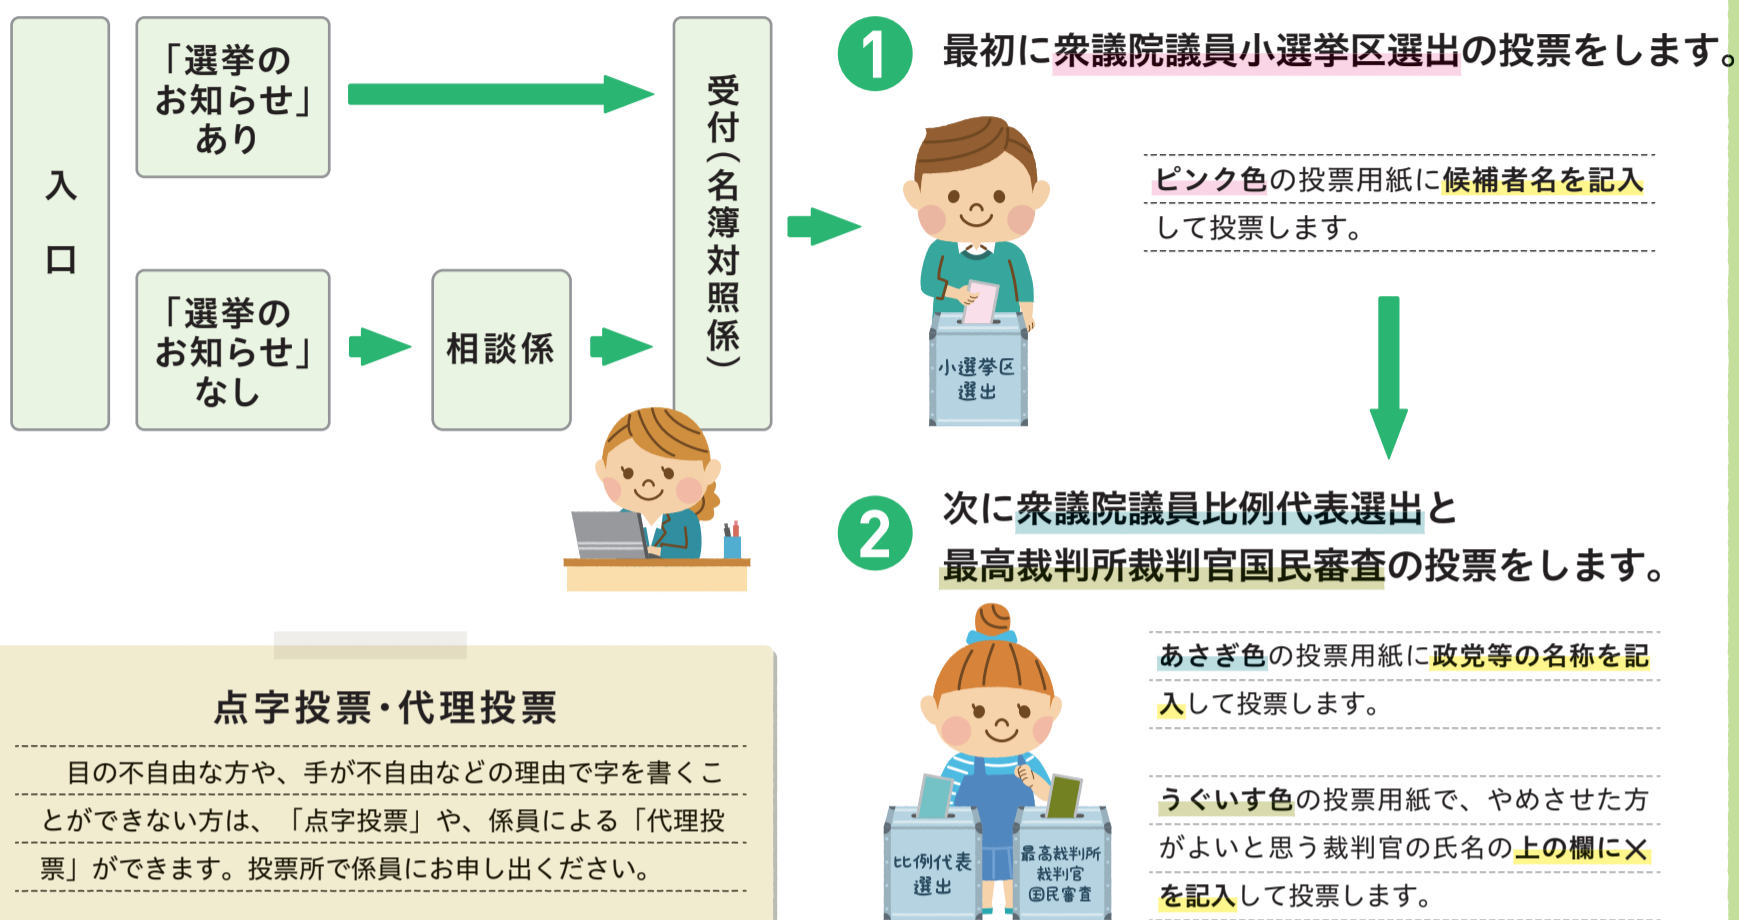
入口

「選挙のお知らせ」あり

「選挙のお知らせ」なし

相談係

受付（名簿対照係）

1 最初に衆議院議員小選挙区選出の投票をします。

ピンク色の投票用紙に候補者名を記入して投票します。

小選挙区選出

2 次に衆議院議員比例代表選出と最高裁判所裁判官国民審査の投票をします。

あさぎ色の投票用紙に政党等の名称を記入して投票します。

うぐいす色の投票用紙で、やめさせた方がよいと思う裁判官の氏名の上の欄に×を記入して投票します。

比例代表選出

最高裁判所裁判官国民審査

点字投票・代理投票

目の不自由な方や、手が不自由などの理由で字を書くことができない方は、「点字投票」や、係員による「代理投票」ができます。投票所で係員にお申し出ください。